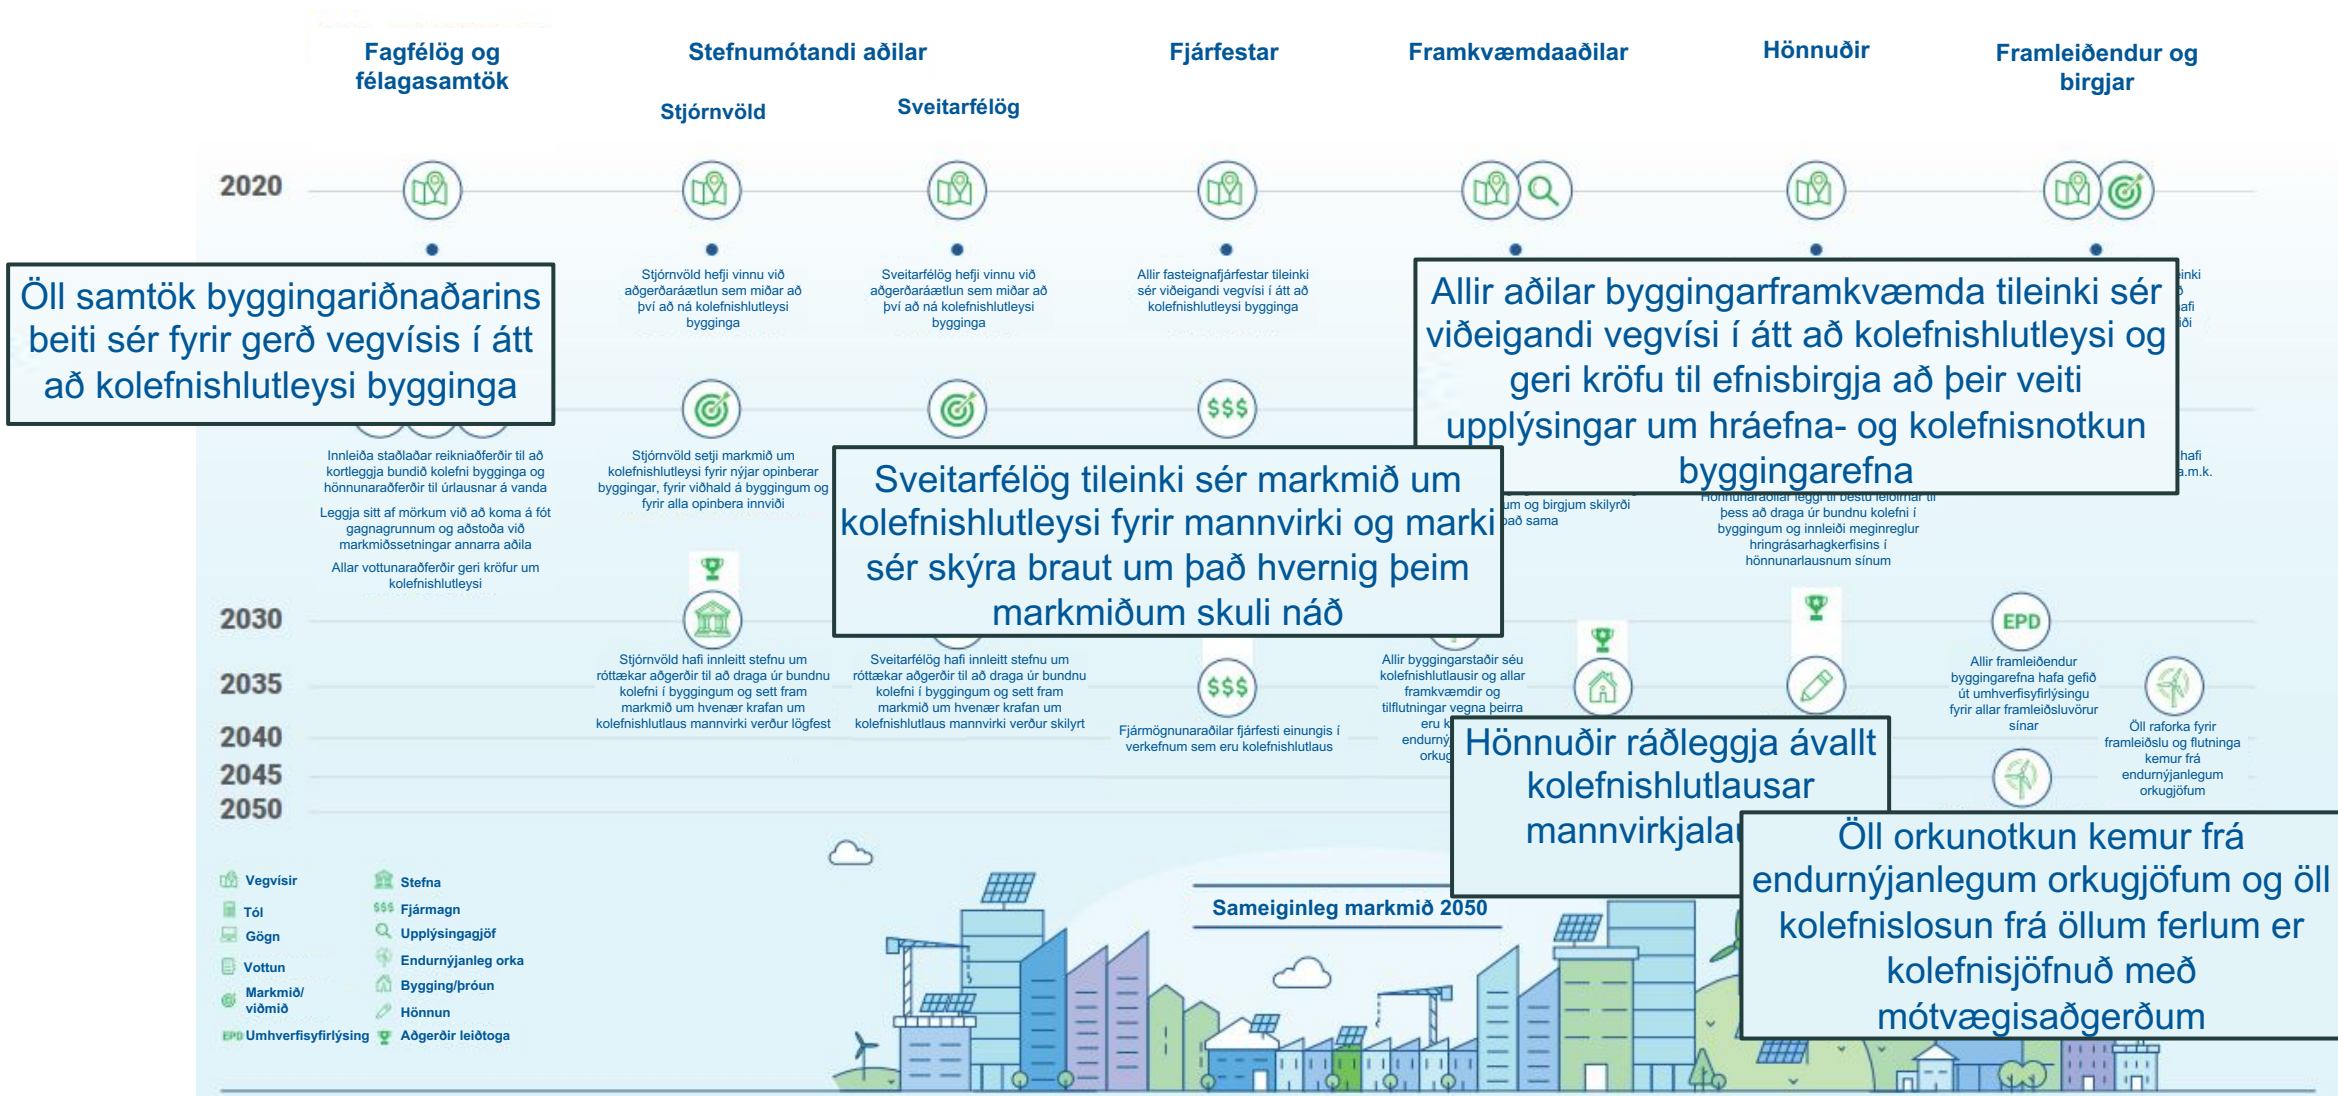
Fagfélög og félagasamtök

Stefnumótandi aðilar

Stjórnvöld

Sveitarfélög

Fjárfestar

Framkvæmdaaðilar

Hönnuðir

Framleiðendur og birgjar

2020

Öll samtök byggingariðnaðarins beiti sér fyrir gerð vegvísis í átt að kolefnishlutleysi bygginga

Stjórnvöld hefji vinnu við aðgerðaráætlun sem miðar að því að ná kolefnishlutleysi bygginga

Sveitarfélög hefji vinnu við aðgerðaráætlun sem miðar að því að ná kolefnishlutleysi bygginga

Allir fasteignafjárfestar tileinki sér viðeigandi vegvísi í átt að kolefnishlutleysi bygginga

Allir aðilar byggingarframkvæmda tileinki sér viðeigandi vegvísi í átt að kolefnishlutleysi og geri kröfu til efnisbirgja að þeir veiti upplýsingar um hráefna- og kolefnisnotkun byggingarefna

Innleiða staðlaðar reikniaðferðir til að kortleggja bundið kolefni bygginga og hönnunaraðferðir til úrlausnar á vanda

Leggja sitt af mörkum við að koma á fót gagnagrunnum og aðstoða við markmiðssetningar annarra aðila

Allar vottunaraðferðir geri kröfur um kolefnishlutleysi

Stjórnvöld setji markmið um kolefnishlutleysi fyrir nýjar opinberar byggingar, fyrir viðhald á byggingum og fyrir alla opinbera innviði

Sveitarfélög tileinki sér markmið um kolefnishlutleysi fyrir mannvirki og marki sér skýra braut um það hvernig þeim markmiðum skuli náð

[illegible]um og birgjum skilyrði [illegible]það sama

Hönnunaraðilar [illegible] þess að draga úr bundnu kolefni í byggingum og innleiði meginreglur hringrásarhagkerfisins í hönnunarlausnum sínum

2030

2035

2040

2045

2050

Stjórnvöld hafi innleitt stefnu um róttækar aðgerðir til að draga úr bundnu kolefni í byggingum og sett fram markmið um hvenær krafan um kolefnishlutlaus mannvirki verður lögfest

Sveitarfélög hafi innleitt stefnu um róttækar aðgerðir til að draga úr bundnu kolefni í byggingum og sett fram markmið um hvenær krafan um kolefnishlutlaus mannvirki verður skilyrt

Fjármögnunaraðilar fjárfesti einungis í verkefnum sem eru kolefnishlutlaus

Allir byggingarstaðir séu kolefnishlutlausir og allar framkvæmdir og tilflutningar vegna þeirra eru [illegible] endurný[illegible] orku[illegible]

Hönnuðir ráðleggja ávallt kolefnishlutlausar mannvirkjalau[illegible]

EPD

Allir framleiðendur byggingarefna hafa gefið út umhverfisyfirlýsingu fyrir allar framleiðsluvörur sínar

Öll raforka fyrir framleiðslu og flutninga kemur frá endurnýjanlegum orkugjöfum

Öll orkunotkun kemur frá endurnýjanlegum orkugjöfum og öll kolefnislosun frá öllum ferlum er kolefnisjöfnuð með mótvægisaðgerðum

Sameiginleg markmið 2050

Vegvísir
Tól
Gögn
Vottun
Markmið/ viðmið
EPD Umhverfisyfirlýsing
Stefna
$$$ Fjármagn
Upplýsingagjöf
Endurnýjanleg orka
Bygging/þróun
Hönnun
Aðgerðir leiðtoga